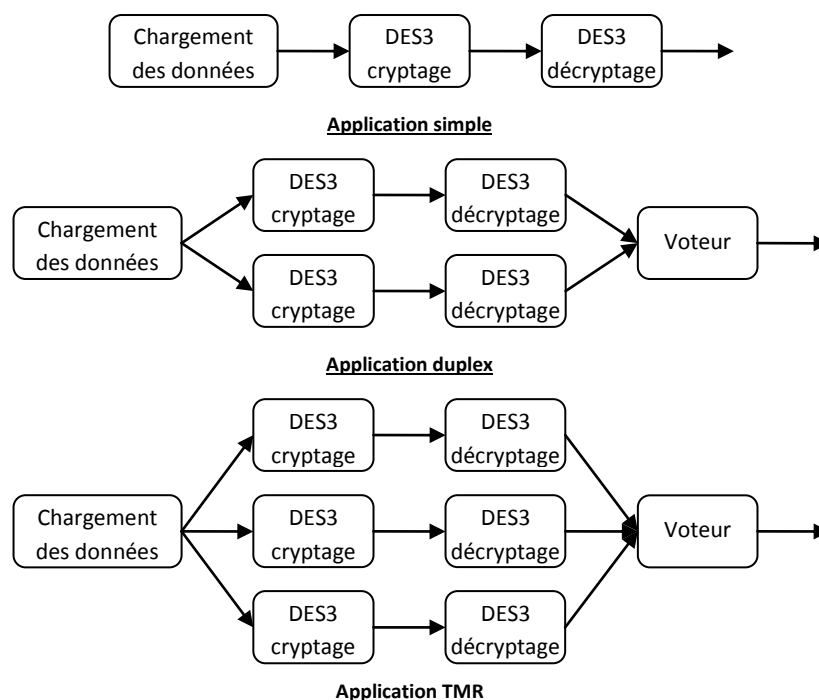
Chargement des données

DES3 cryptage

DES3 décryptage

Application simple

Chargement des données

DES3 cryptage

DES3 décryptage

DES3 cryptage

DES3 décryptage

Voteur

Application duplex

Chargement des données

DES3 cryptage

DES3 décryptage

DES3 cryptage

DES3 décryptage

DES3 cryptage

DES3 décryptage

Voteur

Application TMR